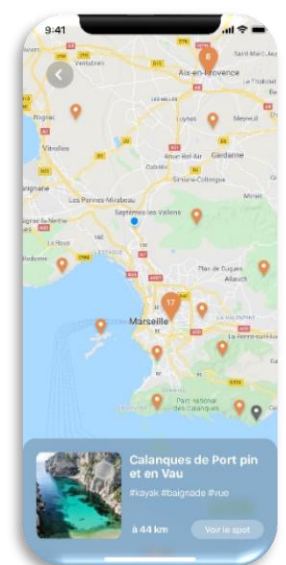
9:41

Aix-en-Provence

Le Tholonet

Vitrolles

Gardanne

Les Pennes-Mirabeau

Septèmes-les-Vallons

Plan de Cuques

Allauch

17

Marseille

Parc national des Calanques

Calanques de Port pin et en Vau

#kayak #baignade #vue

à 44 km

Voir le spot